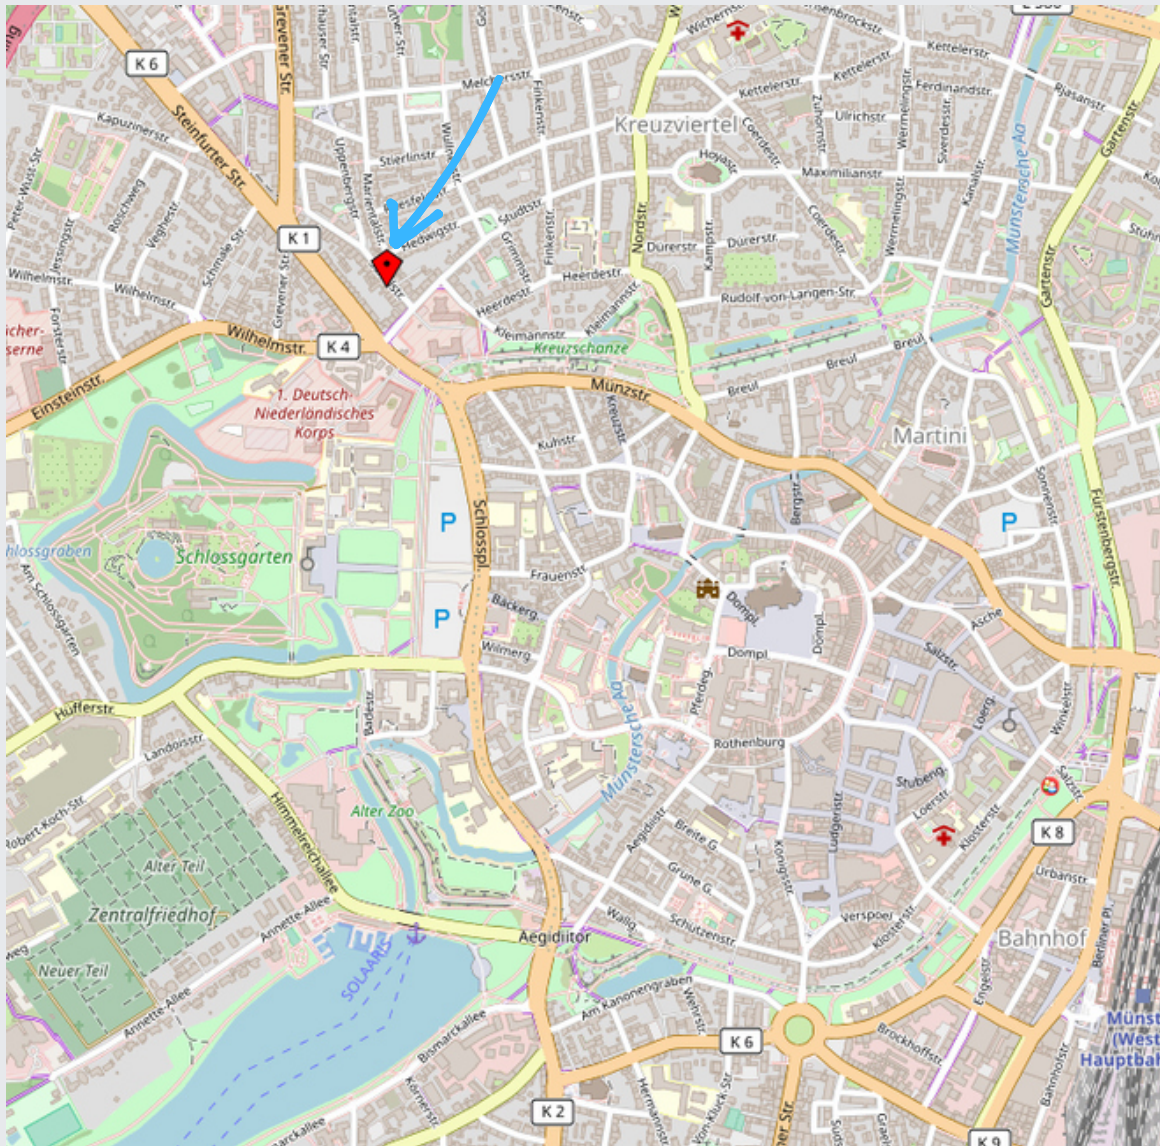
K 6
Steinfurter Str.
Grevener Str.
Kapuzinerstr.
Melchersstr.
Finkenstr.
Wichernstr.
Kettelerstr.
Ferdinandstr.
Kreuzviertel
Hoyastr.
Ulrichstr.
Maximilianstr.
Stierlinstr.
Hedwigstr.
Studtstr.
Grimmstr.
Nordstr.
Dürerstr.
Kampstr.
Coerdestr.
Wermelingstr.
Kanalstr.
Münstersche Aa
Gartenstr.
K 1
Peter-Wust-Str.
Roschweg
Veghestr.
Schmale Str.
Wilhelmstr.
Heerdestr.
Kleimannstr.
Rudolf-von-Langen-Str.
Breul
Kreuzschanze
Wilhelmstr.
K 4
Einsteinstr.
Münzstr.
1. Deutsch-Niederländisches Korps
Kreuzstr.
Kuhstr.
Martini
Fürstenbergstr.
Sonnenstr.
P
Schlossgraben
Schlossgarten
Schlosspl.
Frauenstr.
Bergstr.
Domgasse
Domplatz
Domplatz
Asche
Salzstr.
P
Bäckerg.
Wilmerg.
Hüfferstr.
Landoisstr.
Badestr.
Pferdeg.
Rothenburg
Loerstr.
Stubeng.
Winkelstr.
Münstersche Aa
Alter Zoo
Robert-Koch-Str.
Alter Teil
Zentralfriedhof
Himmelreichallee
Aegidiistr.
Breite G.
Königsstr.
Ludgeristr.
Klosterstr.
K 8
Urbanstr.
Grüne G.
Verspoel
Annette-Allee
SOLAARIS
Aegidiitor
Schützenstr.
Bahnhof
Neuer Teil
Annette-Allee
Am Kanonengraben
Wehrstr.
K 6
Brockhoffstr.
Engelstr.
Berliner Pl.
Münst (Westf Hauptbahnhof
Bismarckallee
Hermannstr.
Von-Kluck-Str.
Bahnhofstr.
K 2
K 9